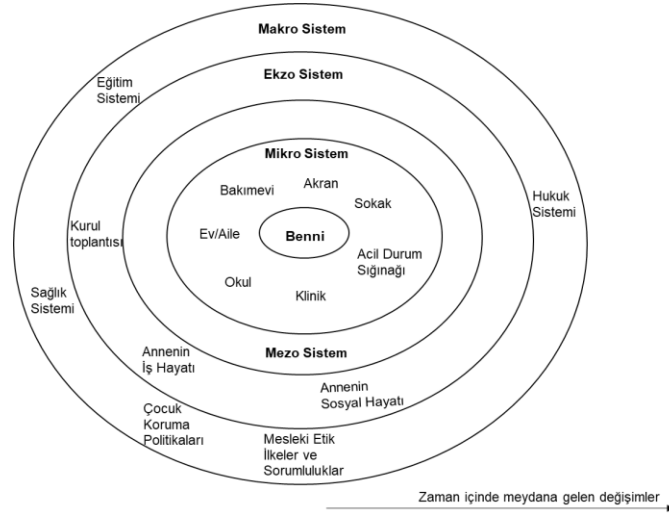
Makro Sistem

Ekzo Sistem

Eğitim Sistemi

Mikro Sistem

Bakımevi

Akran

Sokak

Hukuk Sistemi

Kurul toplantısı

Ev/Aile

Benni

Acil Durum Sığınağı

Okul

Klinik

Sağlık Sistemi

Mezo Sistem

Annenin İş Hayatı

Annenin Sosyal Hayatı

Çocuk Koruma Politikaları

Mesleki Etik İlkeler ve Sorumluluklar

Zaman içinde meydana gelen değişimler